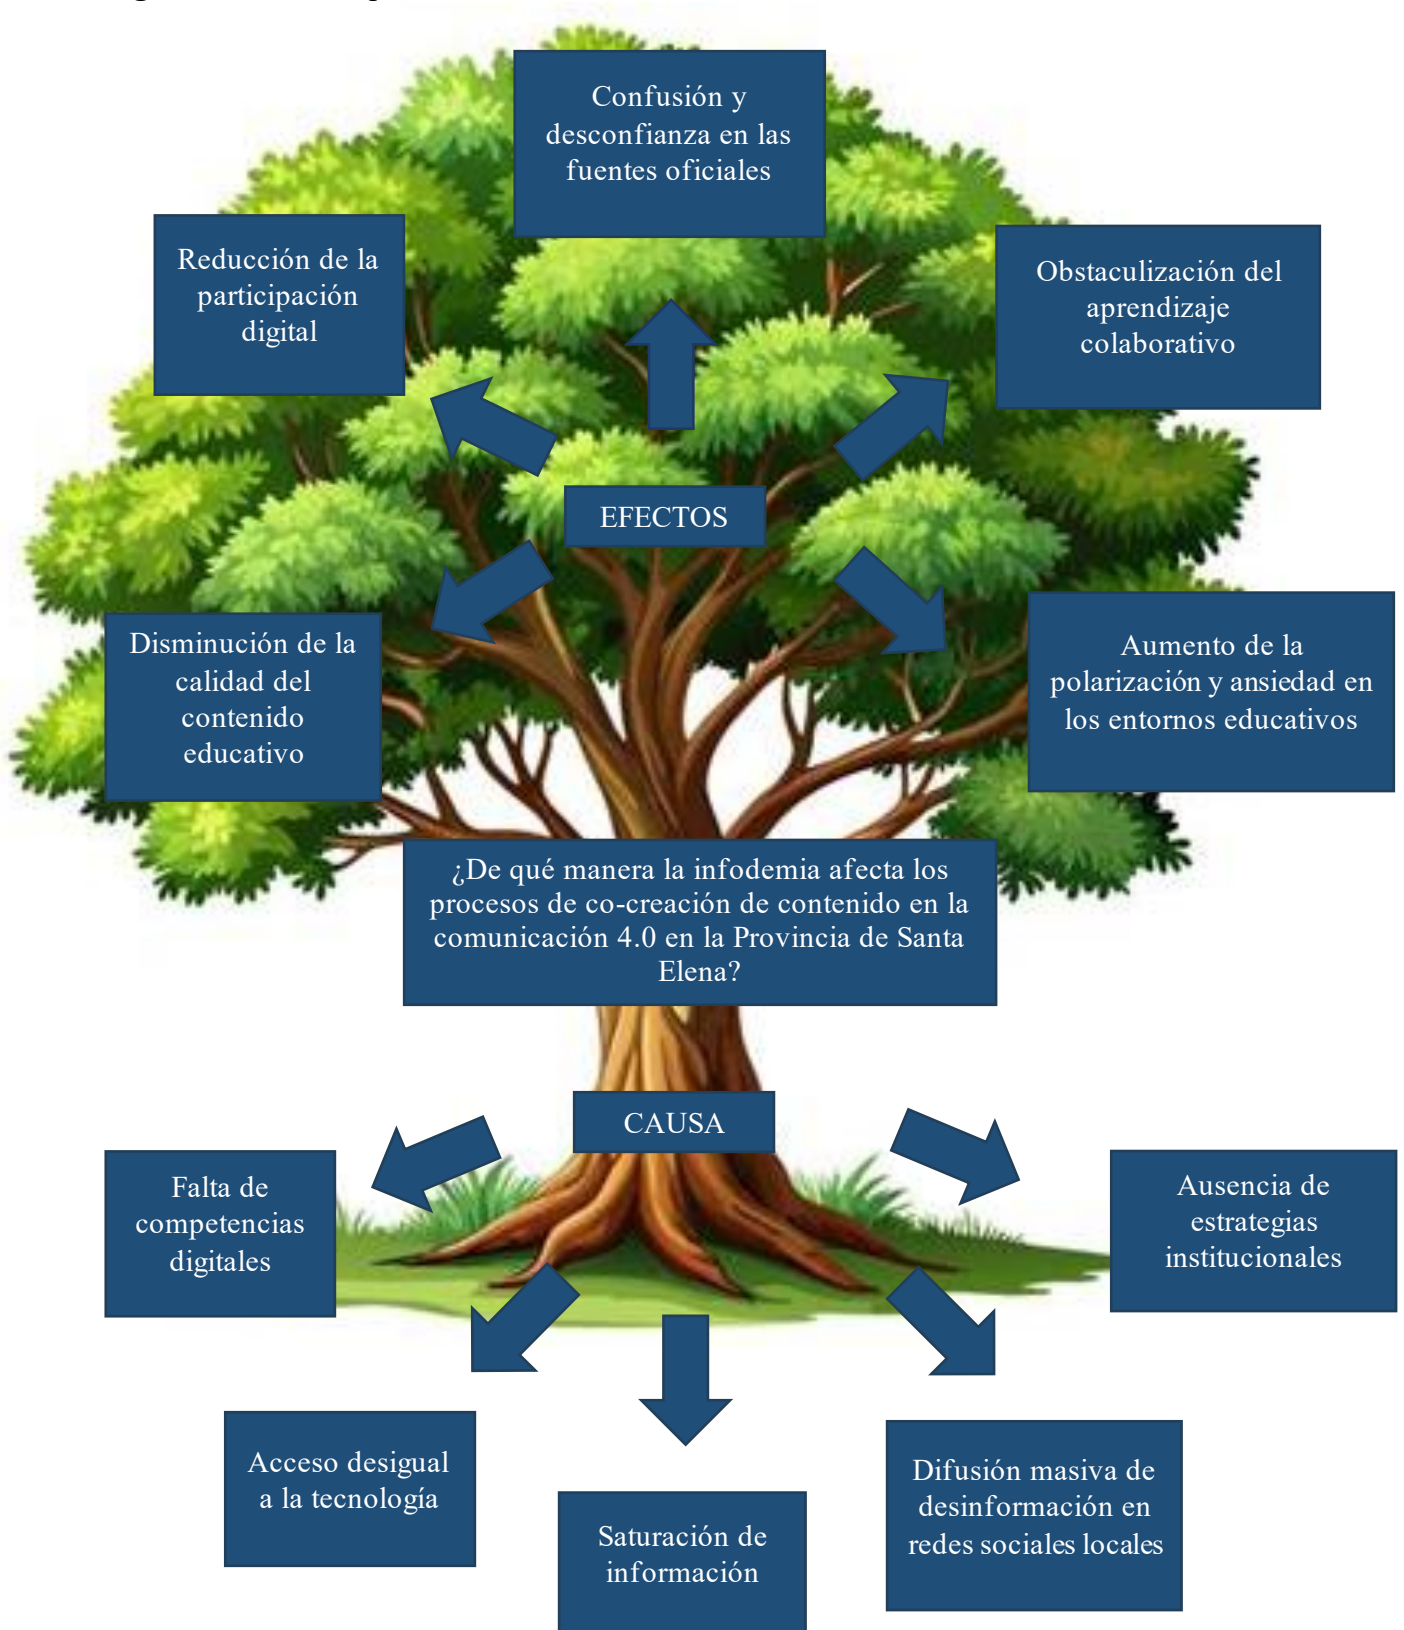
Confusión y desconfianza en las fuentes oficiales

Reducción de la participación digital

Obstaculización del aprendizaje colaborativo

EFECTOS

Disminución de la calidad del contenido educativo

Aumento de la polarización y ansiedad en los entornos educativos

¿De qué manera la infodemia afecta los procesos de co-creación de contenido en la comunicación 4.0 en la Provincia de Santa Elena?

CAUSA

Falta de competencias digitales

Ausencia de estrategias institucionales

Acceso desigual a la tecnología

Saturación de información

Difusión masiva de desinformación en redes sociales locales